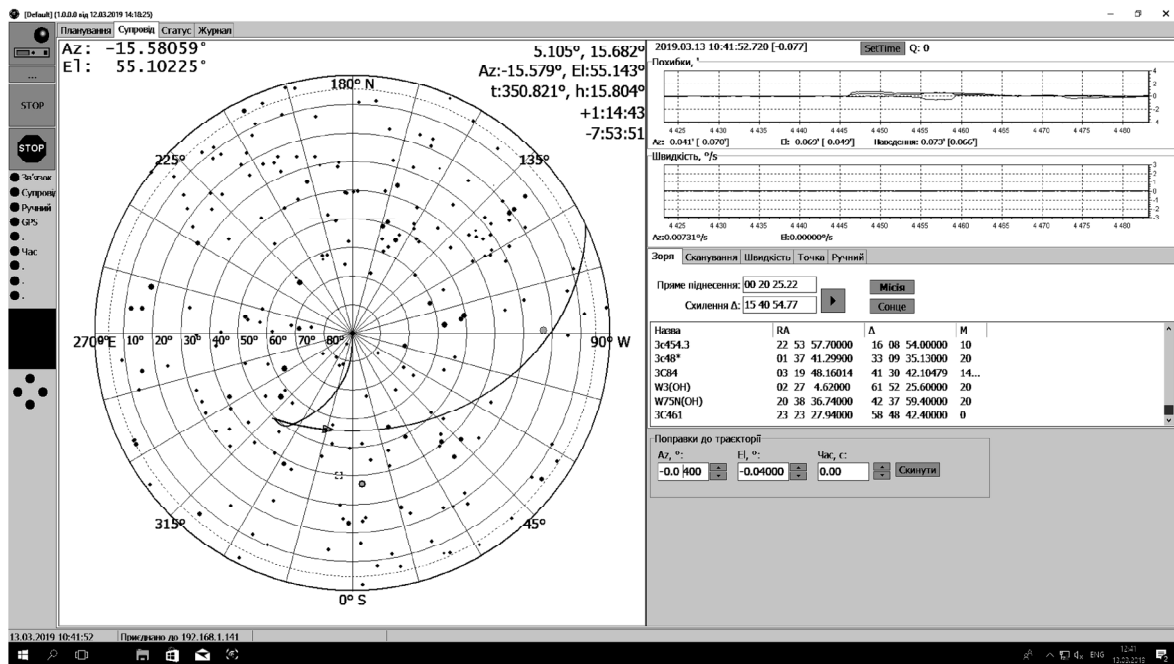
[Default] (1.0.0.0 від 12.03.2019 14:18:25)

Планування | Супровід | Статус | Журнал

STOP

STOP

Зв'язок
Супровід
Ручний
GPS
.
Час
.
.

Az: -15.58059°
El: 55.10225°

5.105°, 15.682°
Az:-15.579°, El:55.143°
t:350.821°, h:15.804°
+1:14:43
-7:53:51

180° N
225°
135°
270° E
10° 20° 30° 40° 50° 60° 70° 80°
90° W
315°
45°
0° S

2019.03.13 10:41:52.720 [-0.077]
SetTime Q: 0
Похибки, °
4 425 4 430 4 435 4 440 4 445 4 450 4 455 4 460 4 465 4 470 4 475 4 480
Az: 0.041° [0.070°] El: 0.062° [0.049°] Наведення: 0.073° [0.066°]
Швидкість, °/s
4 425 4 430 4 435 4 440 4 445 4 450 4 455 4 460 4 465 4 470 4 475 4 480
Az:0.00731°/s El:0.00000°/s

Зоря | Сканування | Швидкість | Точка | Ручний

Пряме піднесення: 00 20 25.22
Схилення Δ: 15 40 54.77
Місяць
Сонце

| Назва | RA | Δ | M |
|---|---|---|---|
| 3c454.3 | 22 53 57.70000 | 16 08 54.00000 | 10 |
| 3c48* | 01 37 41.29900 | 33 09 35.13000 | 20 |
| 3C84 | 03 19 48.16014 | 41 30 42.10479 | 14... |
| W3(OH) | 02 27 4.62000 | 61 52 25.60000 | 20 |
| W75N(OH) | 20 38 36.74000 | 42 37 59.40000 | 20 |
| 3C461 | 23 23 27.94000 | 58 48 42.40000 | 0 |

Поправки до траєкторії
Az, °: -0.0400
El, °: -0.04000
Час, с: 0.00
Скинути

13.03.2019 10:41:52 | Приєднано до 192.168.1.141

ENG 12:41 13.03.2019